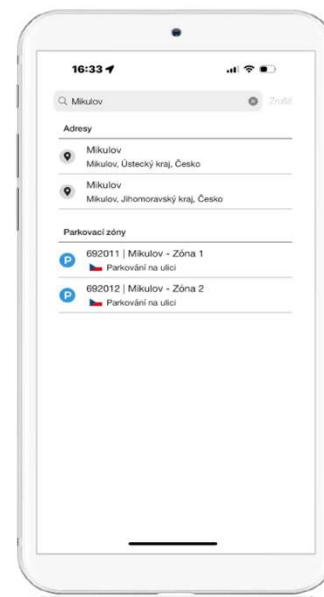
16:33

Mikulov

Zrušit

Adresy

Mikulov
Mikulov, Ústecký kraj, Česko

Mikulov
Mikulov, Jihomoravský kraj, Česko

Parkovací zóny

P 692011 | Mikulov - Zóna 1
Parkování na ulici

P 692012 | Mikulov - Zóna 2
Parkování na ulici